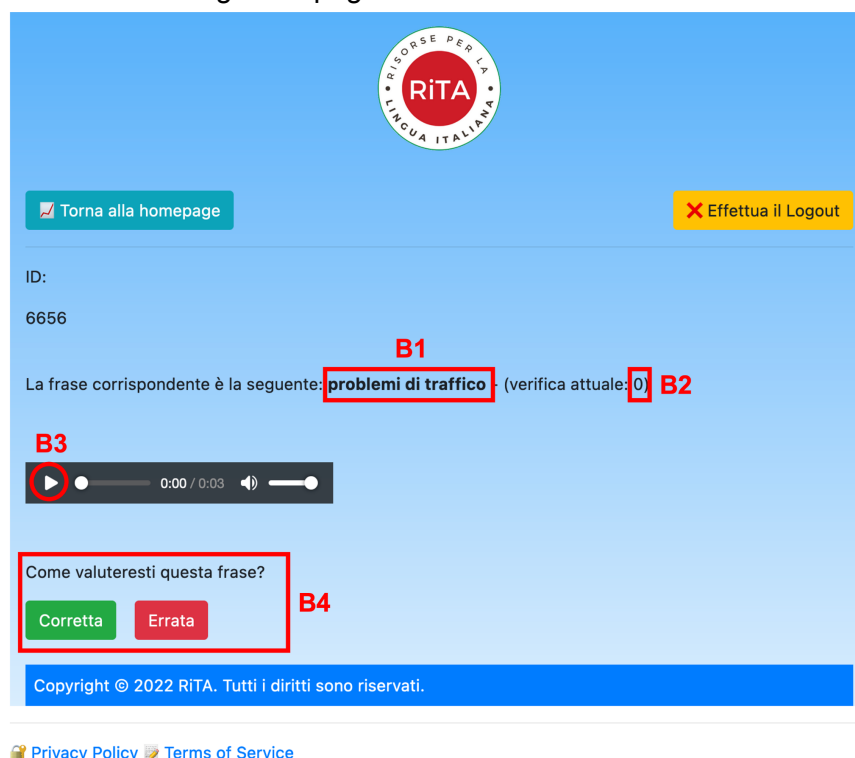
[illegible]

RISORSE PER LA
RiTA
LINGUA ITALIANA

📈 Torna alla homepage

❌ Effettua il Logout

ID:

6656

B1

La frase corrispondente è la seguente: **problemi di traffico** - (verifica attuale: 0) B2

B3

0:00 / 0:03

Come valuteresti questa frase?

B4

Corretta Errata

Copyright © 2022 RiTA. Tutti i diritti sono riservati.

Privacy Policy Terms of Service